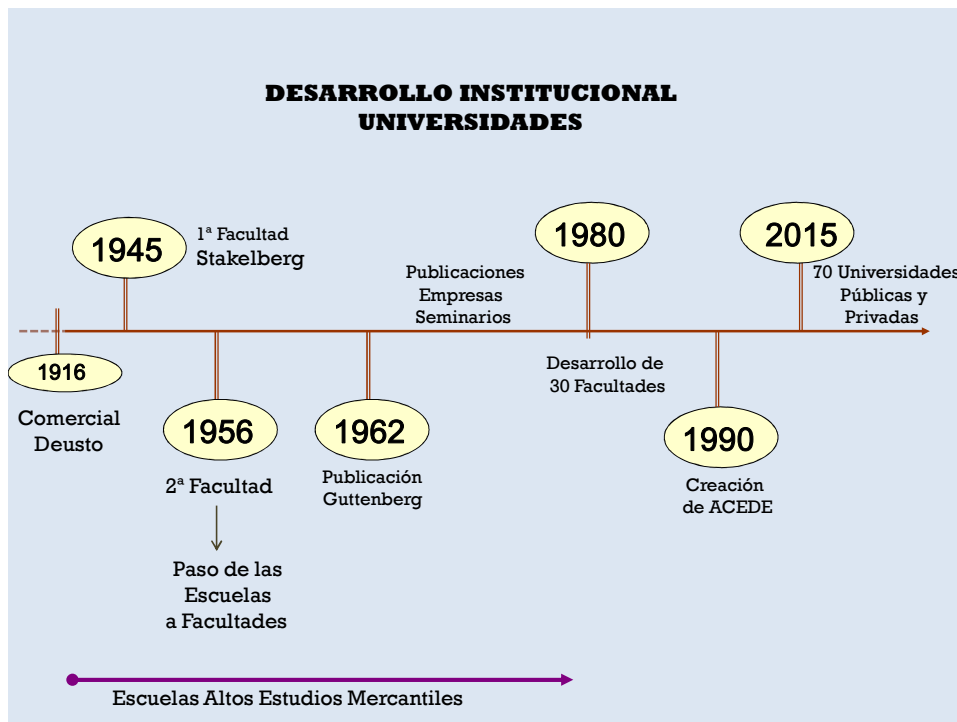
DESARROLLO INSTITUCIONAL
UNIVERSIDADES

1945

1ª Facultad
Stakelberg

Publicaciones
Empresas
Seminarios

1980

2015

70 Universidades
Públicas y
Privadas

1916

Comercial
Deusto

1956

2ª Facultad

Paso de las
Escuelas
a Facultades

1962

Publicación
Guttenberg

Desarrollo de
30 Facultades

1990

Creación
de ACEDE

Escuelas Altos Estudios Mercantiles